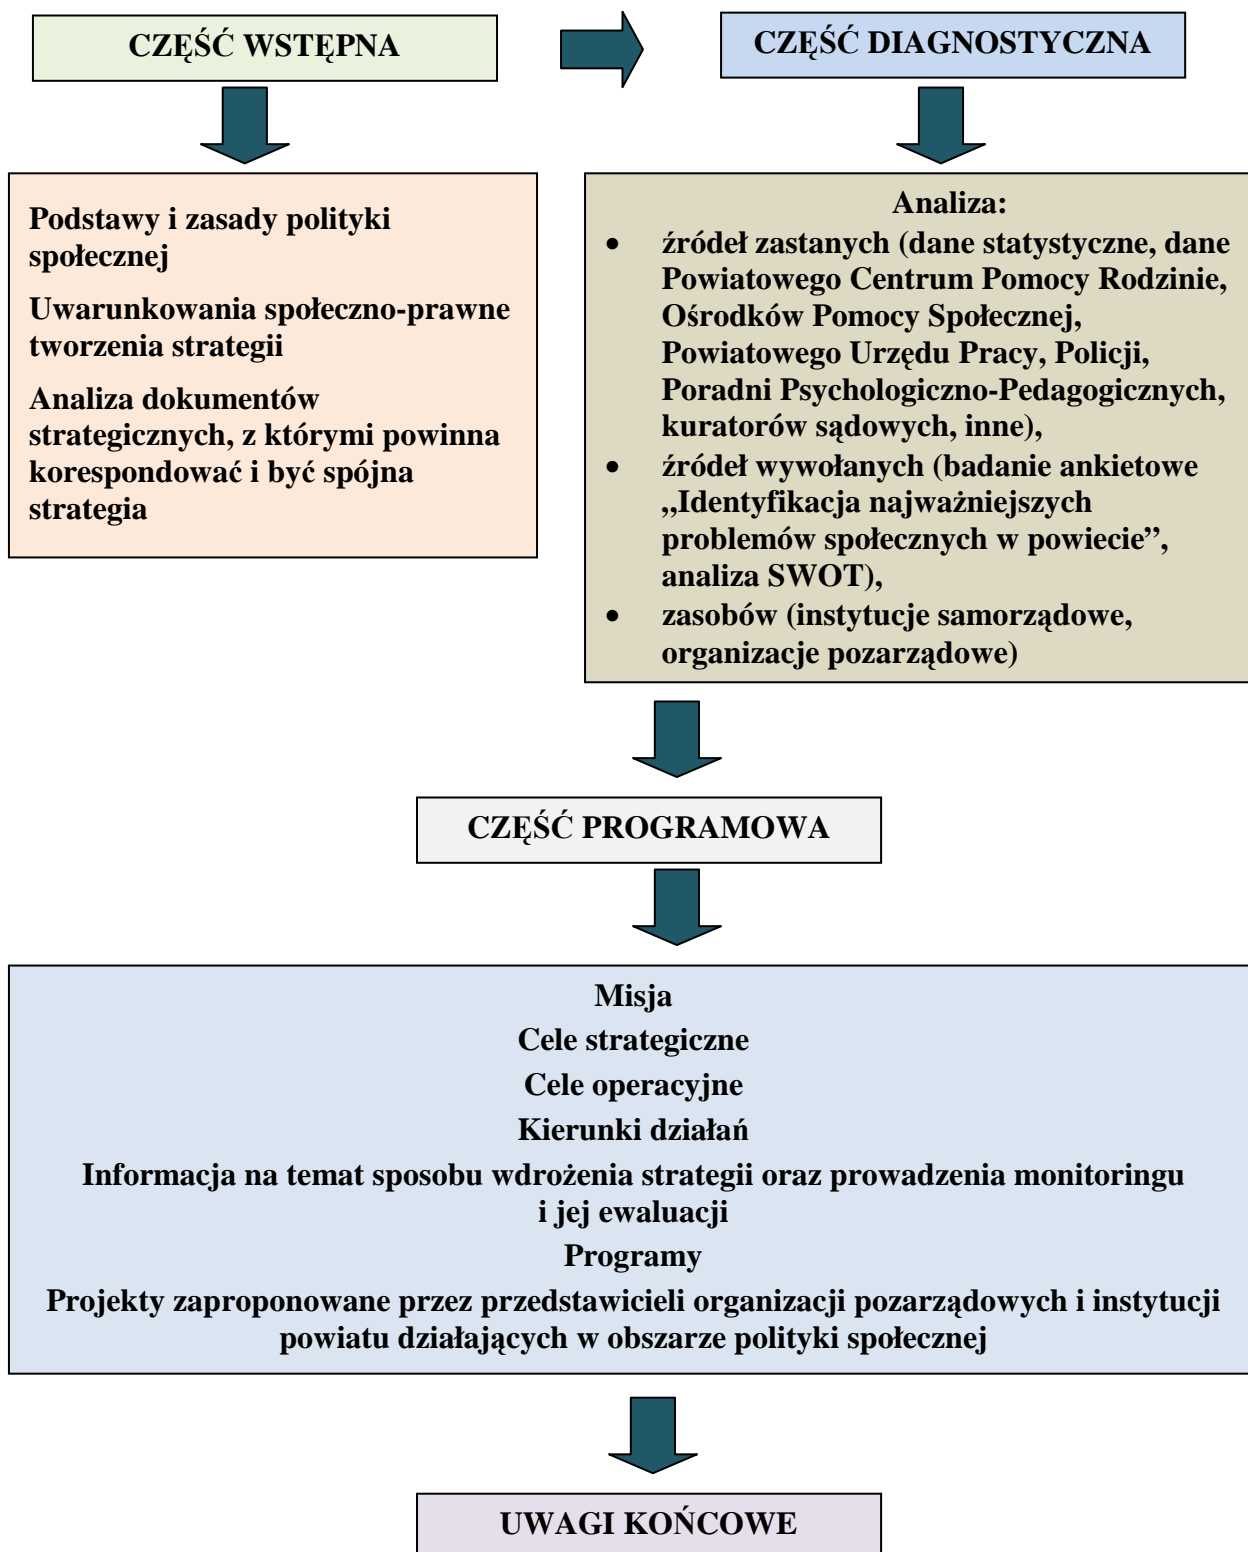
CZĘŚĆ WSTĘPNA

CZĘŚĆ DIAGNOSTYCZNA

Podstawy i zasady polityki społecznej

Uwarunkowania społeczno-prawne tworzenia strategii

Analiza dokumentów strategicznych, z którymi powinna korespondować i być spójna strategia

Analiza:
- źródeł zastanych (dane statystyczne, dane Powiatowego Centrum Pomocy Rodzinie, Ośrodków Pomocy Społecznej, Powiatowego Urzędu Pracy, Policji, Poradni Psychologiczno-Pedagogicznych, kuratorów sądowych, inne),
- źródeł wywołanych (badanie ankietowe ,,Identyfikacja najważniejszych problemów społecznych w powiecie'', analiza SWOT),
- zasobów (instytucje samorządowe, organizacje pozarządowe)

CZĘŚĆ PROGRAMOWA

Misja

Cele strategiczne

Cele operacyjne

Kierunki działań

Informacja na temat sposobu wdrożenia strategii oraz prowadzenia monitoringu i jej ewaluacji

Programy

Projekty zaproponowane przez przedstawicieli organizacji pozarządowych i instytucji powiatu działających w obszarze polityki społecznej

UWAGI KOŃCOWE